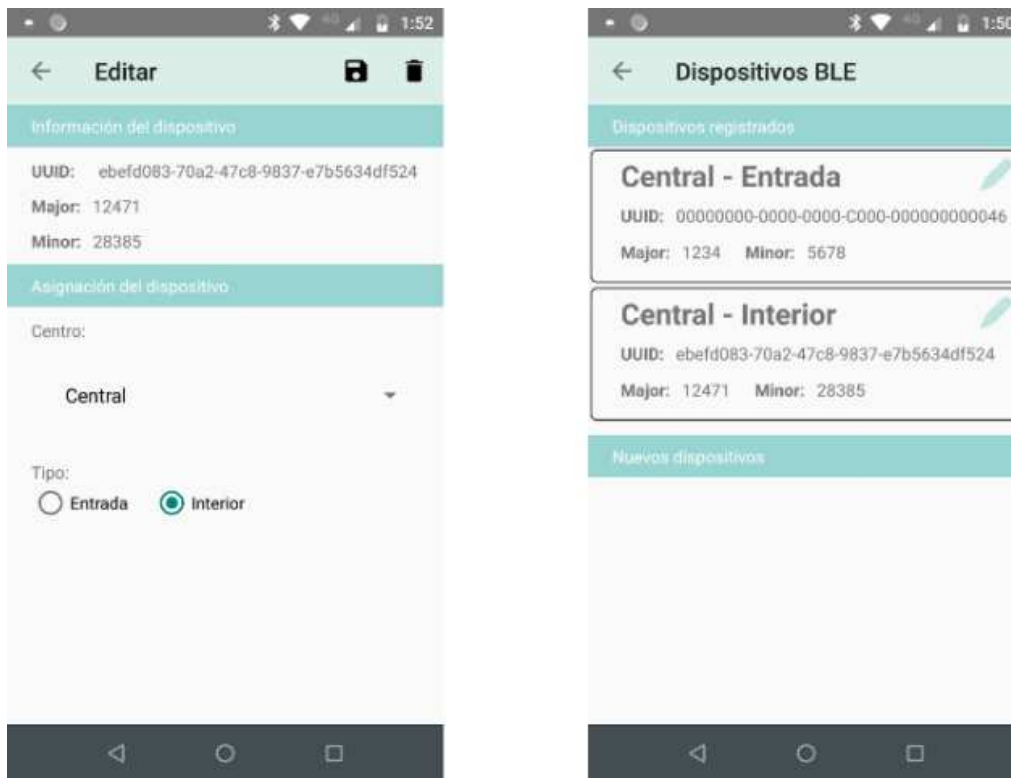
1:52

Editar

Información del dispositivo

UUID: ebefd083-70a2-47c8-9837-e7b5634df524

Major: 12471

Minor: 28385

Asignación del dispositivo

Centro:

Central

Tipo:

Entrada Interior

1:50

Dispositivos BLE

Dispositivos registrados

Central - Entrada

UUID: 00000000-0000-0000-C000-000000000046

Major: 1234 Minor: 5678

Central - Interior

UUID: ebefd083-70a2-47c8-9837-e7b5634df524

Major: 12471 Minor: 28385

Nuevos dispositivos